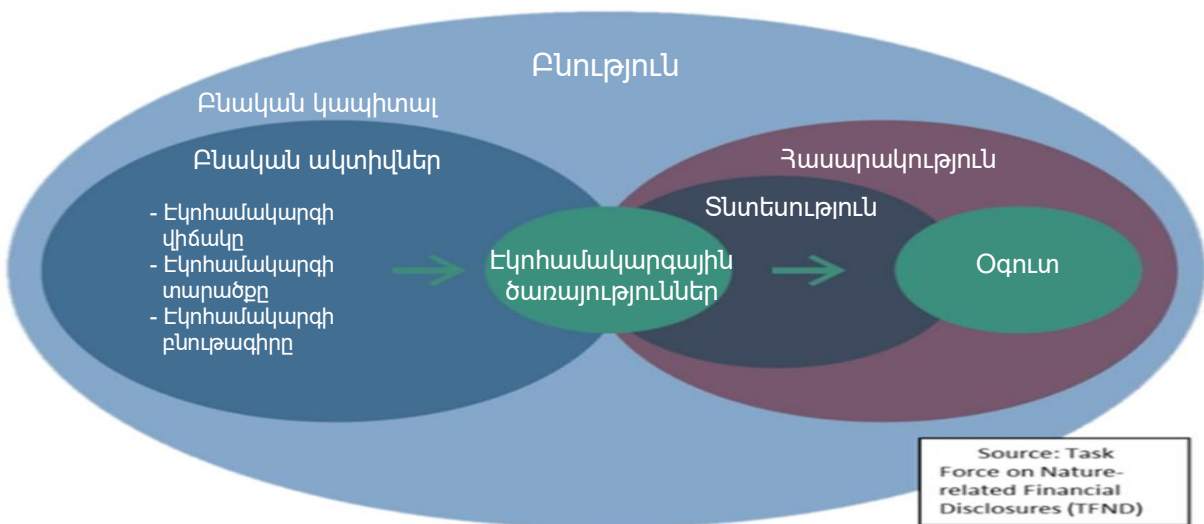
Բնություն

Բնական կապիտալ

Բնական ակտիվներ

- Էկոհամակարգի վիճակը
- Էկոհամակարգի տարածքը
- Էկոհամակարգի բնութագիրը

Էկոհամակարգային ծառայություններ

Հասարակություն

Տնտեսություն

Օգուտ

Source: Task Force on Nature-related Financial Disclosures (TFND)